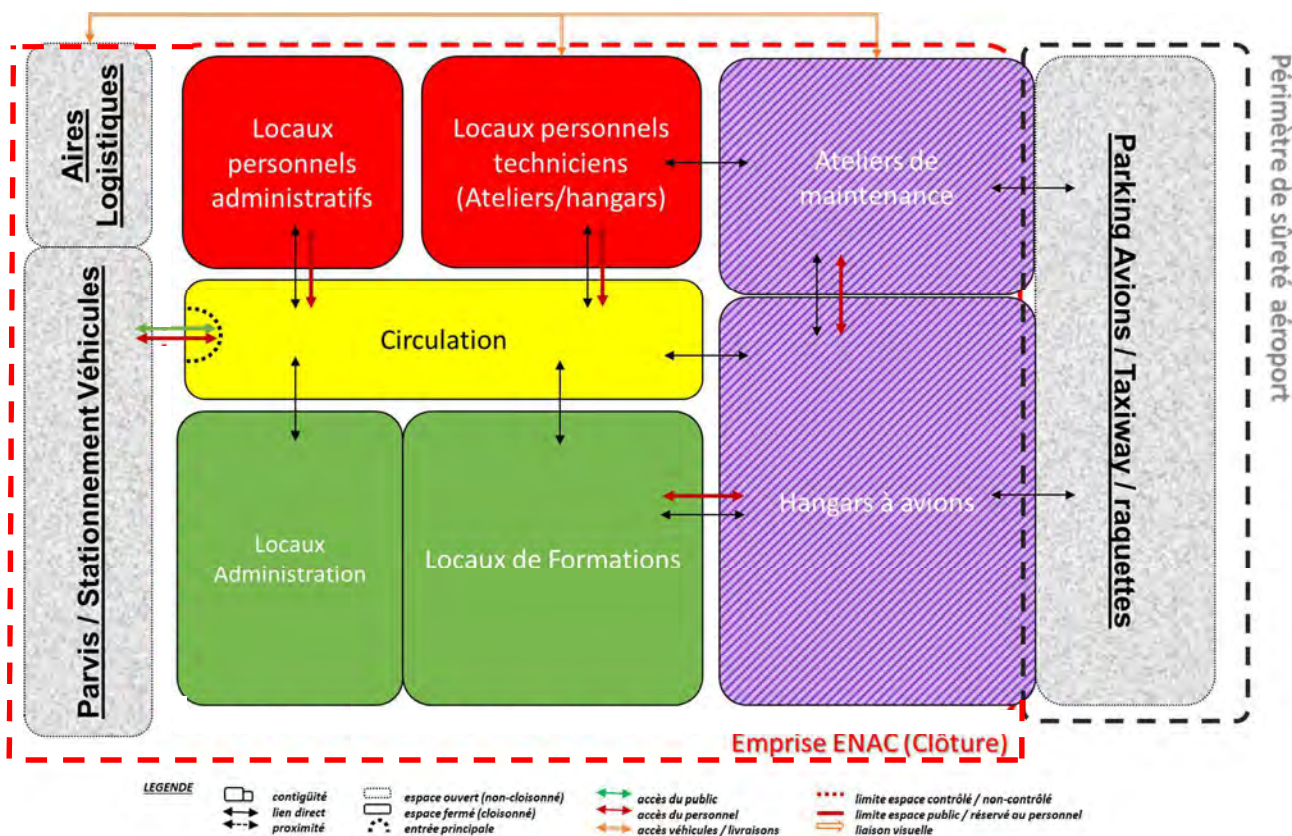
Aires Logistiques

Parvis / Stationnement Véhicules

Locaux personnels administratifs

Locaux personnels techniciens (Ateliers/hangars)

Ateliers de maintenance

Circulation

Locaux Administration

Locaux de Formations

Hangars à avions

Parking Avions / Taxiway / raquettes

Périmètre de sûreté aéroport

Emprise ENAC (Clôture)

LEGENDE

contiguïté
lien direct
proximité

espace ouvert (non-cloisonné)
espace fermé (cloisonné)
entrée principale

accès du public
accès du personnel
accès véhicules / livraisons

limite espace contrôlé / non-contrôlé
limite espace public / réservé au personnel
liaison visuelle